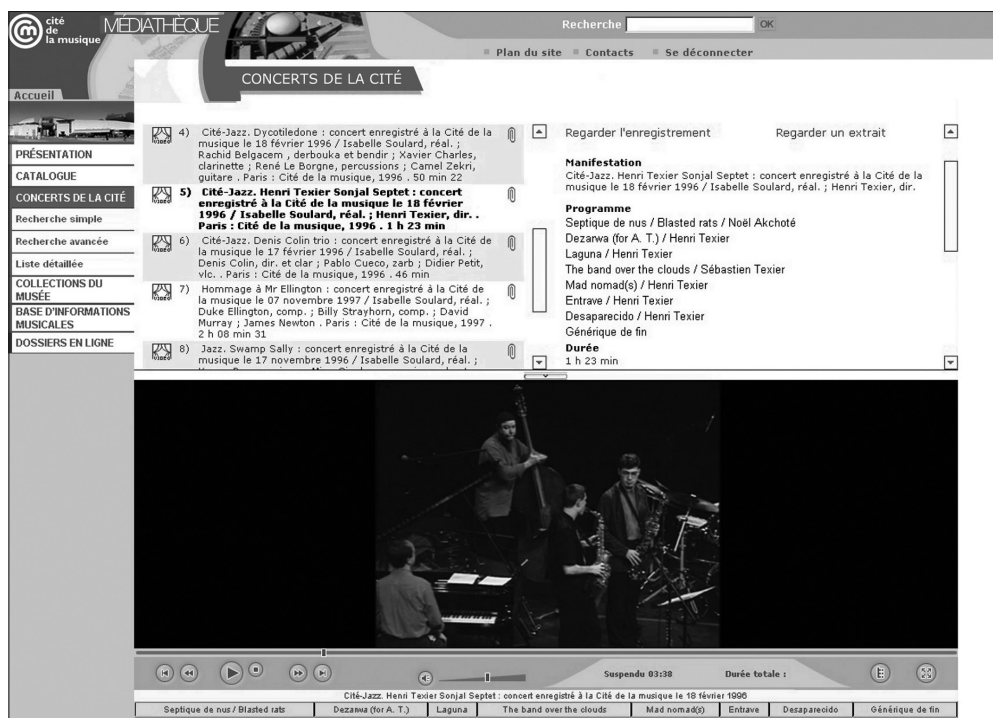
cité de la musique MEDIATHEQUE

Recherche OK

Plan du site Contacts Se déconnecter

CONCERTS DE LA CITÉ

Accueil

PRÉSENTATION
CATALOGUE
CONCERTS DE LA CITÉ
Recherche simple
Recherche avancée
Liste détaillée
COLLECTIONS DU MUSÉE
BASE D'INFORMATIONS MUSICALES
DOSSIERS EN LIGNE

4) Cité-Jazz. Dycotiledone : concert enregistré à la Cité de la musique le 18 février 1996 / Isabelle Soulard, réal. ; Rachid Belgacem , derbouka et bendir ; Xavier Charles, clarinette ; René Le Borgne, percussions ; Camel Zekri, guitare . Paris : Cité de la musique, 1996 . 50 min 22

5) Cité-Jazz. Henri Texier Sonjal Septet : concert enregistré à la Cité de la musique le 18 février 1996 / Isabelle Soulard, réal. ; Henri Texier, dir. . Paris : Cité de la musique, 1996 . 1 h 23 min

6) Cité-Jazz. Denis Colin trio : concert enregistré à la Cité de la musique le 17 février 1996 / Isabelle Soulard, réal. ; Denis Colin, dir. et clar ; Pablo Cueco, zarb ; Didier Petit, vlc. . Paris : Cité de la musique, 1996 . 46 min

7) Hommage à Mr Ellington : concert enregistré à la Cité de la musique le 07 novembre 1997 / Isabelle Soulard, réal. ; Duke Ellington, comp. ; Billy Strayhorn, comp. ; David Murray ; James Newton . Paris : Cité de la musique, 1997 . 2 h 08 min 31

8) Jazz. Swamp Sally : concert enregistré à la Cité de la musique le 17 novembre 1996 / Isabelle Soulard, réal. ; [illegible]

Regarder l'enregistrement Regarder un extrait

Manifestation
Cité-Jazz. Henri Texier Sonjal Septet : concert enregistré à la Cité de la musique le 18 février 1996 / Isabelle Soulard, réal. ; Henri Texier, dir.

Programme
Septique de nus / Blasted rats / Noël Akchoté
Dezarwa (for A. T.) / Henri Texier
Laguna / Henri Texier
The band over the clouds / Sébastien Texier
Mad nomad(s) / Henri Texier
Entrave / Henri Texier
Desaparecido / Henri Texier
Générique de fin
Durée
1 h 23 min

Suspendu 03:38 Durée totale :

Cité-Jazz. Henri Texier Sonjal Septet : concert enregistré à la Cité de la musique le 18 février 1996

| Septique de nus / Blasted rats | Dezarwa (for A. T.) | Laguna | The band over the clouds | Mad nomad(s) | Entrave | Desaparecido | Générique de fin |